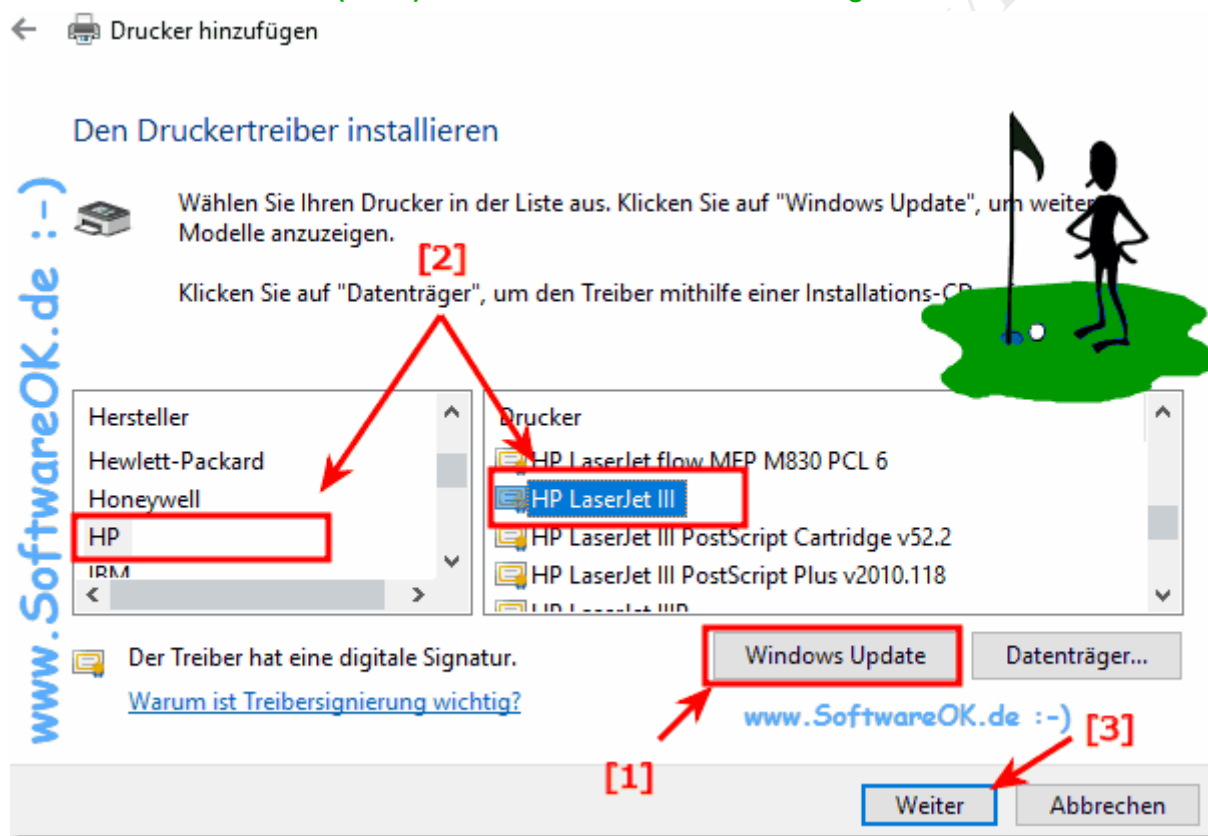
Drucker hinzufügen

Den Druckertreiber installieren

www.SoftwareOK.de :-)

Wählen Sie Ihren Drucker in der Liste aus. Klicken Sie auf "Windows Update", um weite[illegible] Modelle anzuzeigen.

[2]

Klicken Sie auf "Datenträger", um den Treiber mithilfe einer Installations-C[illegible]

| Hersteller |
|---|
| Hewlett-Packard |
| Honeywell |
| HP |
| IBM |

| Drucker |
|---|
| HP LaserJet flow MFP M830 PCL 6 |
| HP LaserJet III |
| HP LaserJet III PostScript Cartridge v52.2 |
| HP LaserJet III PostScript Plus v2010.118 |
| HP LaserJet IIIP |

Der Treiber hat eine digitale Signatur.

Warum ist Treibersignierung wichtig?

Windows Update

Datenträger...

www.SoftwareOK.de :-)

[1]

[3]

Weiter

Abbrechen